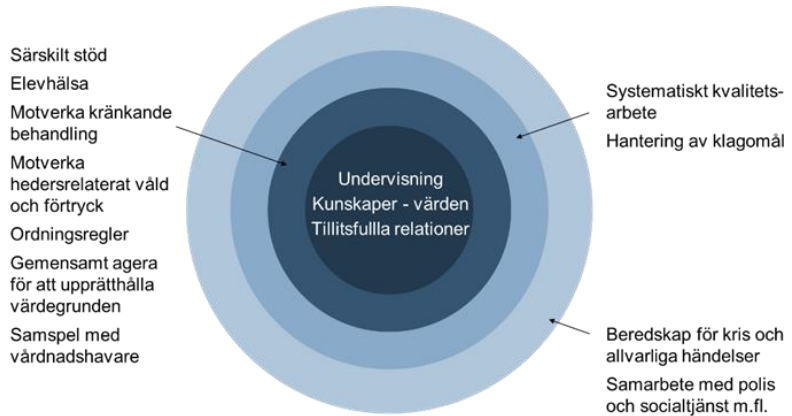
Särskilt stöd

Elevhälsa

Motverka kränkande behandling

Motverka hedersrelaterat våld och förtryck

Ordningsregler

Gemensamt agera för att upprätthålla värdegrunden

Samspel med vårdnadshavare

Undervisning
Kunskaper - värden
Tillitsfullla relationer

Systematiskt kvalitetsarbete

Hantering av klagomål

Beredskap för kris och allvarliga händelser

Samarbete med polis och socialtjänst m.fl.